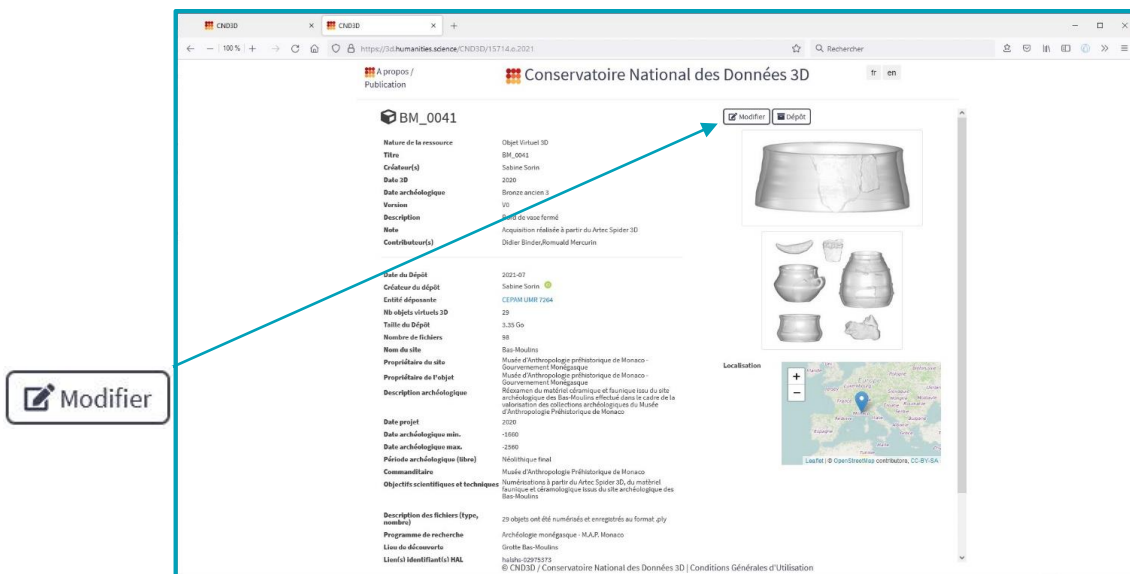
CND3D × CND3D × +

100 % https://3d.humanities.science/CND3D/15714.c.2021 Rechercher

A propos / Publication

Conservatoire National des Données 3D

fr en

BM_0041

Modifier Dépôt

| | |
|---|---|
| Nature de la ressource | Objet Virtuel 3D |
| Titre | BM_0041 |
| Créateur(s) | Sabine Sorin |
| Date 3D | 2020 |
| Date archéologique | Bronze ancien 3 |
| Version | V0 |
| Description | Bord de vase fermé |
| Note | Acquisition réalisée à partir du Artec Spider 3D |
| Contributeur(s) | Didier Binder,Romuald Mercurin |

| | |
|---|---|
| Date du Dépôt | 2021-07 |
| Créateur du dépôt | Sabine Sorin |
| Entité déposante | CEPAM UMR 7264 |
| Nb objets virtuels 3D | 29 |
| Taille du Dépôt | 3.35 Go |
| Nombre de fichiers | 98 |
| Nom du site | Bas-Moulins |
| Propriétaire du site | Musée d'Anthropologie préhistorique de Monaco - Gouvernement Monégasque |
| Propriétaire de l'objet | Musée d'Anthropologie préhistorique de Monaco - Gouvernement Monégasque |
| Description archéologique | Réexamen du matériel céramique et faunique issu du site archéologique des Bas-Moulins effectué dans le cadre de la valorisation des collections archéologiques du Musée d'Anthropologie Préhistorique de Monaco |
| Date projet | 2020 |
| Date archéologique min. | -1600 |
| Date archéologique max. | -2560 |
| Période archéologique (libre) | Néolithique final |
| Commanditaire | Musée d'Anthropologie Préhistorique de Monaco |
| Objectifs scientifiques et techniques | Numérisations à partir du Artec Spider 3D, du matériel faunique et céramologique issu du site archéologique des Bas-Moulins |
| Description des fichiers (type, nombre) | 29 objets ont été numérisés et enregistrés au format .ply |
| Programme de recherche | Archéologie monégasque - M.A.P. Monaco |
| Lieu de découverte | Grotte Bas-Moulins |
| Lien(s) identifiant(s) HAL | halshs-02975373 |

Localisation

+
−

Leaflet | © OpenStreetMap contributors, CC-BY-SA

© CND3D / Conservatoire National des Données 3D | Conditions Générales d'Utilisation

Modifier